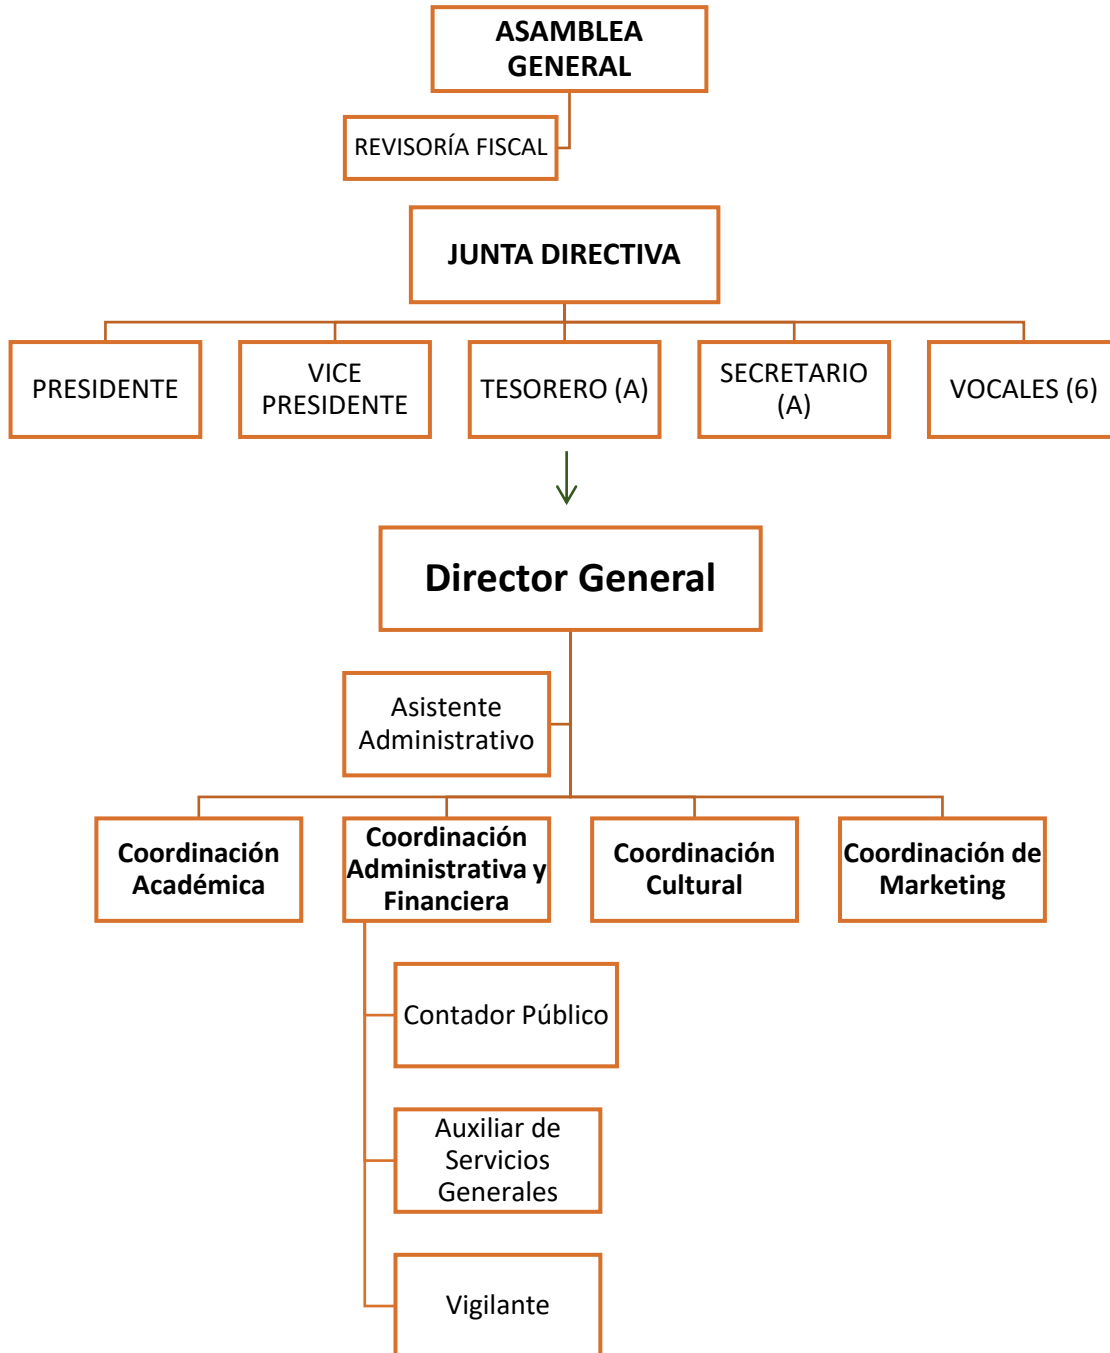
ASAMBLEA GENERAL

REVISORÍA FISCAL

JUNTA DIRECTIVA

PRESIDENTE

VICE PRESIDENTE

TESORERO (A)

SECRETARIO (A)

VOCALES (6)

Director General

Asistente Administrativo

Coordinación Académica

Coordinación Administrativa y Financiera

Coordinación Cultural

Coordinación de Marketing

Contador Público

Auxiliar de Servicios Generales

Vigilante